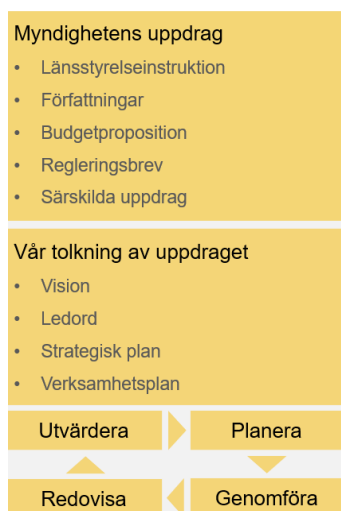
Myndighetens uppdrag
- Länsstyrelseinstruktion
- Författningar
- Budgetproposition
- Regleringsbrev
- Särskilda uppdrag

Vår tolkning av uppdraget
- Vision
- Ledord
- Strategisk plan
- Verksamhetsplan

Utvärdera

Planera

Redovisa

Genomföra